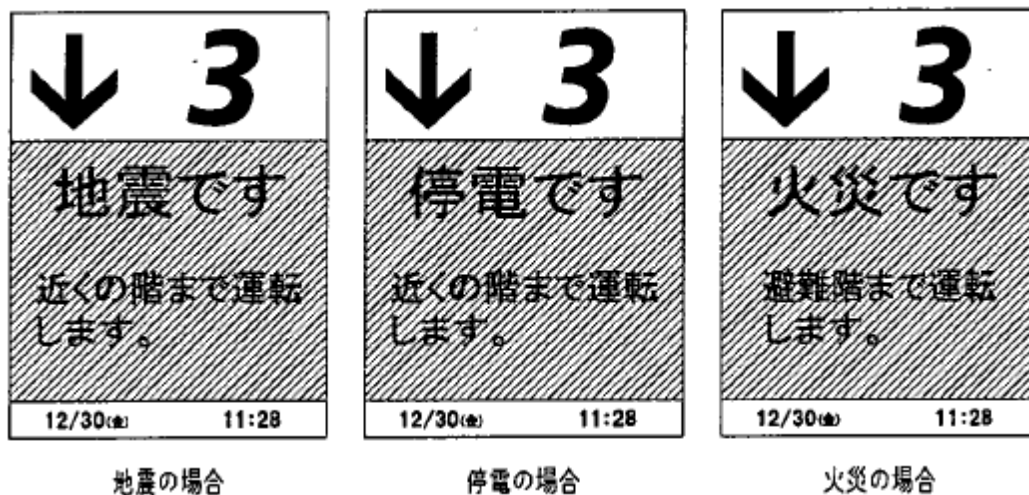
↓ 3

地震です

近くの階まで運転します。

12/30(金) 11:28

地震の場合

↓ 3

停電です

近くの階まで運転します。

12/30(金) 11:28

停電の場合

↓ 3

火災です

避難階まで運転します。

12/30(金) 11:28

火災の場合